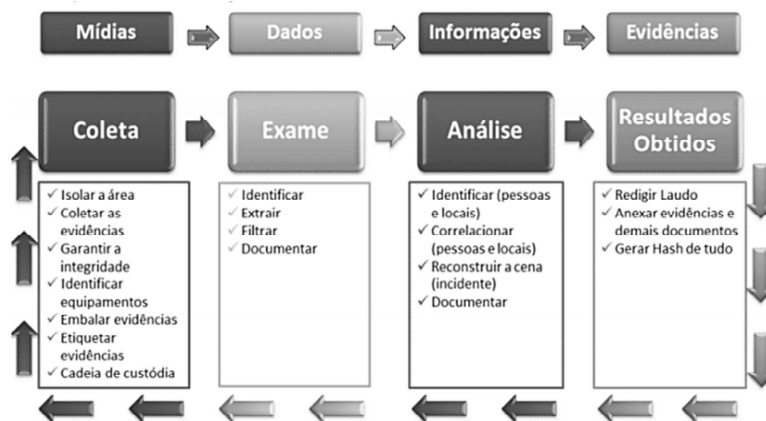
Mídias

Dados

Informações

Evidências

Coleta

Exame

Análise

Resultados Obtidos

✓ Isolar a área
✓ Coletar as evidências
✓ Garantir a integridade
✓ Identificar equipamentos
✓ Embalar evidências
✓ Etiquetar evidências
✓ Cadeia de custódia

✓ Identificar
✓ Extrair
✓ Filtrar
✓ Documentar

✓ Identificar (pessoas e locais)
✓ Correlacionar (pessoas e locais)
✓ Reconstruir a cena (incidente)
✓ Documentar

✓ Redigir Laudo
✓ Anexar evidências e demais documentos
✓ Gerar Hash de tudo